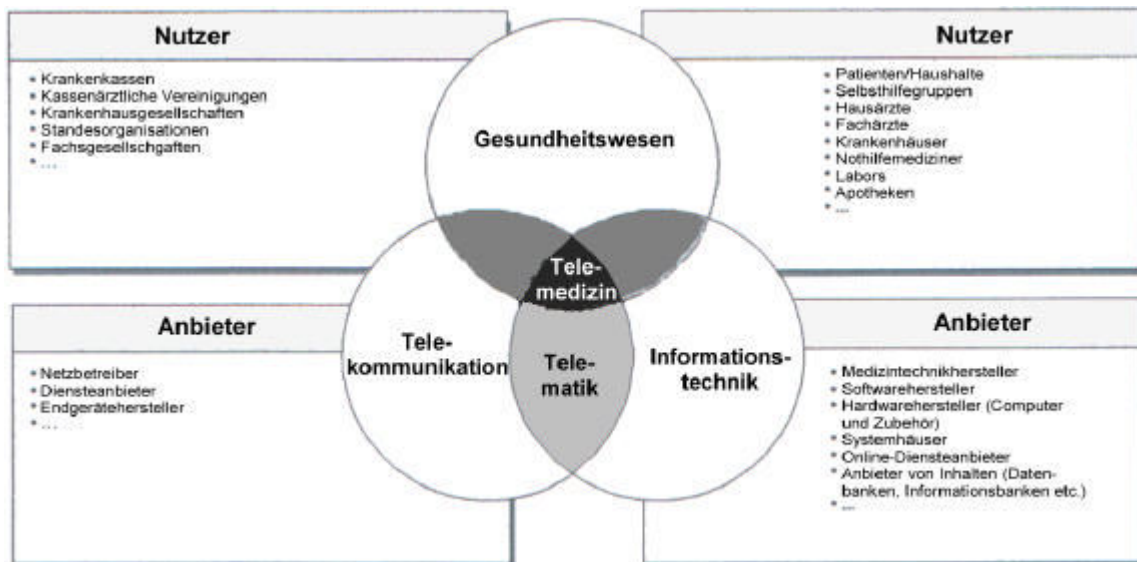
Nutzer

- Krankenkassen
- Kassenärztliche Vereinigungen
- Krankenhausgesellschaften
- Standesorganisationen
- Fachgesellschgaften
- ...

Nutzer

- Patienten/Haushalte
- Selbsthilfegruppen
- Hausärzte
- Fachärzte
- Krankenhäuser
- Nothilfemediziner
- Labors
- Apotheken
- ...

Gesundheitswesen

Telemedizin

Telekommunikation

Telematik

Informationstechnik

Anbieter

- Netzbetreiber
- Diensteanbieter
- Endgerätehersteller
- ...

Anbieter

- Medizintechnikhersteller
- Softwarehersteller
- Hardwarehersteller (Computer und Zubehör)
- Systemhäuser
- Online-Diensteanbieter
- Anbieter von Inhalten (Datenbanken, Informationsbanken etc.)
- ...